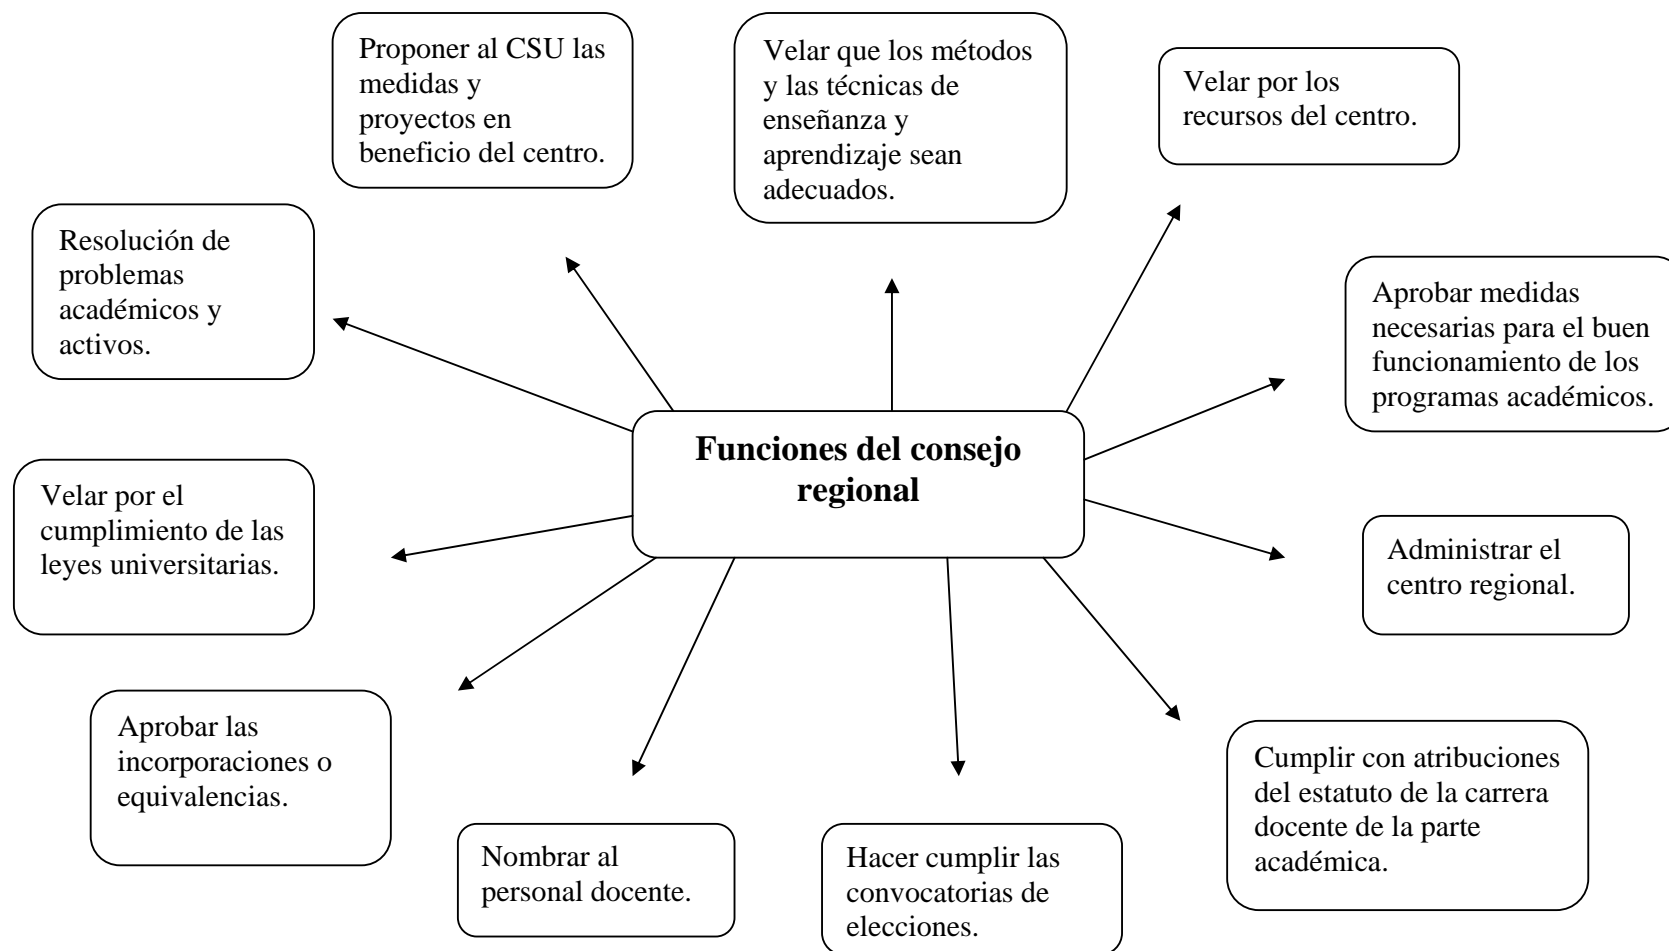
Funciones del consejo regional

Proponer al CSU las medidas y proyectos en beneficio del centro.

Velar que los métodos y las técnicas de enseñanza y aprendizaje sean adecuados.

Velar por los recursos del centro.

Resolución de problemas académicos y activos.

Aprobar medidas necesarias para el buen funcionamiento de los programas académicos.

Velar por el cumplimiento de las leyes universitarias.

Administrar el centro regional.

Aprobar las incorporaciones o equivalencias.

Nombrar al personal docente.

Hacer cumplir las convocatorias de elecciones.

Cumplir con atribuciones del estatuto de la carrera docente de la parte académica.